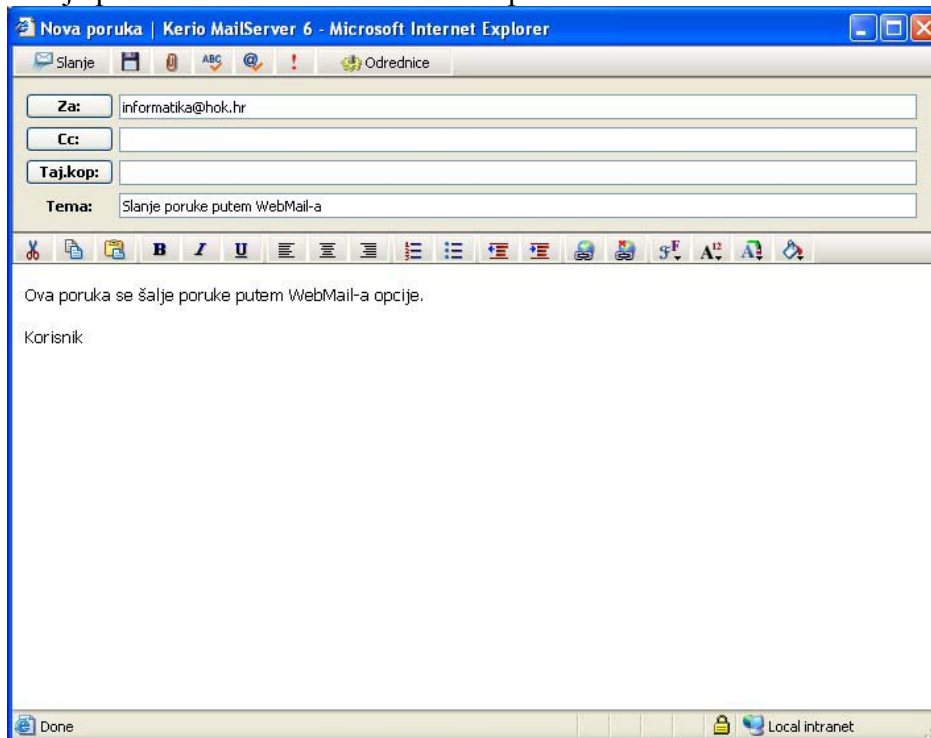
Nova poruka | Kerio MailServer 6 - Microsoft Internet Explorer

Slanje Odrednice

Za: informatika@hok.hr
Cc:
Taj.kop:
Tema: Slanje poruke putem WebMail-a

B I U

Ova poruka se šalje poruke putem WebMail-a opcije.

Korisnik

Done Local intranet